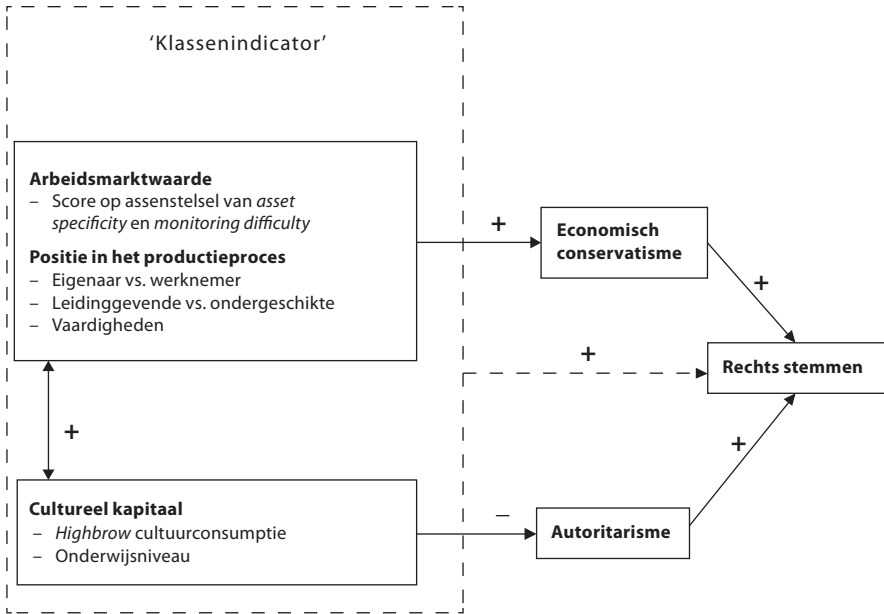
'Klassenindicator'

**Arbeidsmarktwaarde**
– Score op assenstelsel van *asset specificity* en *monitoring difficulty*

**Positie in het productieproces**
– Eigenaar vs. werknemer
– Leidinggevende vs. ondergeschikte
– Vaardigheden

+

**Economisch conservatisme**

+

+

**Rechts stemmen**

+

+

**Cultureel kapitaal**
– *Highbrow* cultuurconsumptie
– Onderwijsniveau

–

**Autoritarisme**